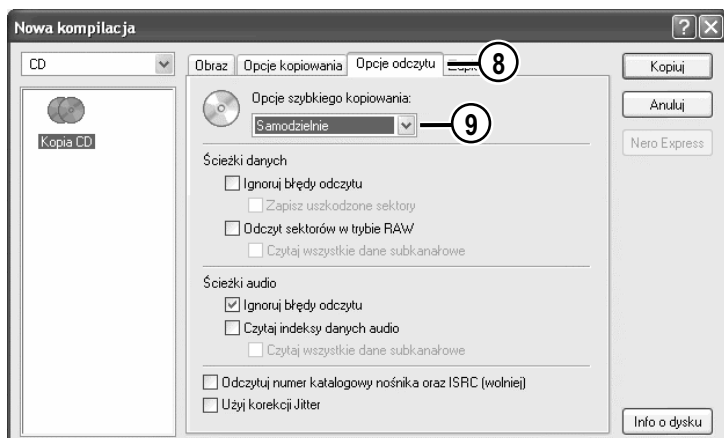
Nowa kompilacja

CD

Kopia CD

Obraz | Opcje kopiowania | Opcje odczytu | Zapis

8

Opcje szybkiego kopiowania:

Samodzielnie

9

Ścieżki danych

Ignoruj błędy odczytu

Zapisz uszkodzone sektory

Odczyt sektorów w trybie RAW

Czytaj wszystkie dane subkanałowe

Ścieżki audio

Ignoruj błędy odczytu

Czytaj indeksy danych audio

Czytaj wszystkie dane subkanałowe

Odczytuj numer katalogowy nośnika oraz ISRC (wolniej)

Użyj korekcji Jitter

Kopiuj

Anuluj

Nero Express

Info o dysku